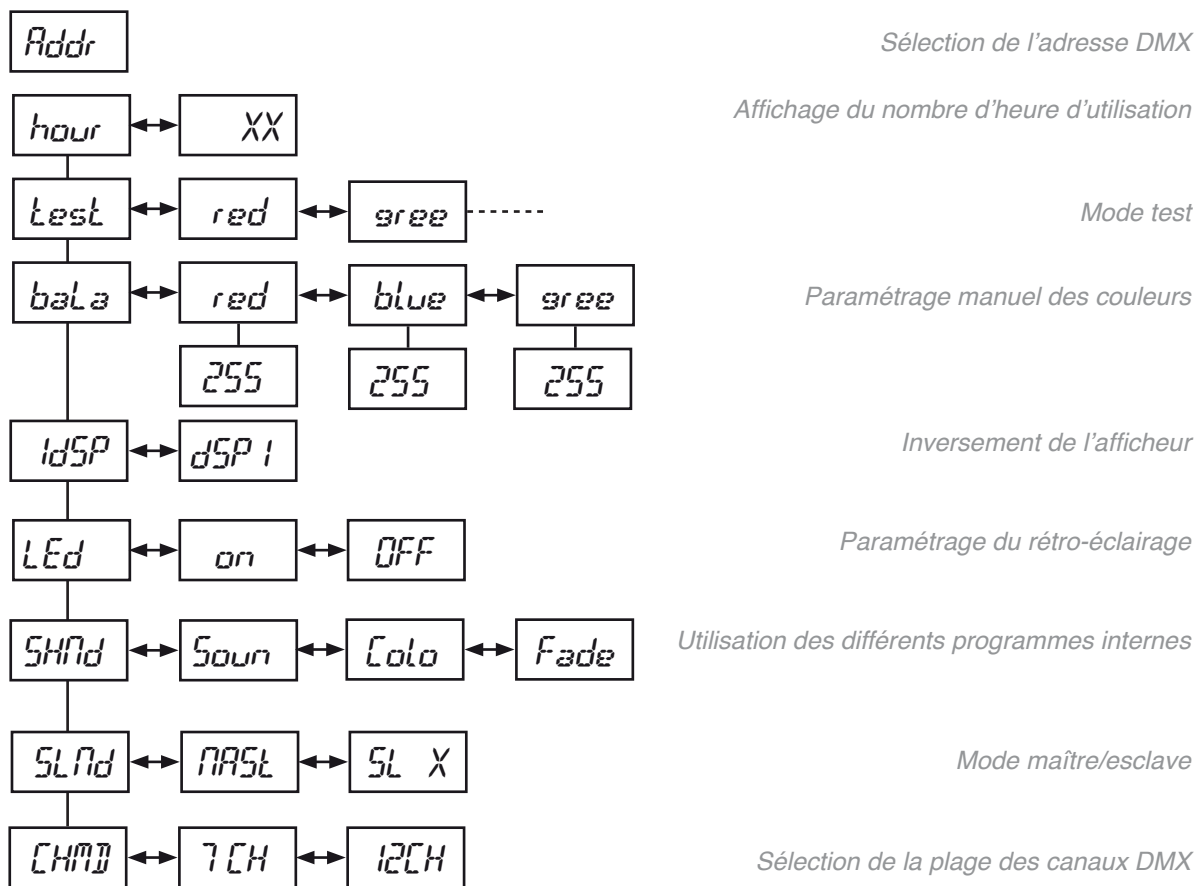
Addr

Sélection de l'adresse DMX

hour XX

Affichage du nombre d'heure d'utilisation

test red gree

Mode test

baLa red blue gree
255 255 255

Paramétrage manuel des couleurs

IdSP dSP1

Inversement de l'afficheur

LEd on OFF

Paramétrage du rétro-éclairage

SHMd Soun Colo Fade

Utilisation des différents programmes internes

SLMd MASt SL X

Mode maître/esclave

CHMD 7CH 12CH

Sélection de la plage des canaux DMX